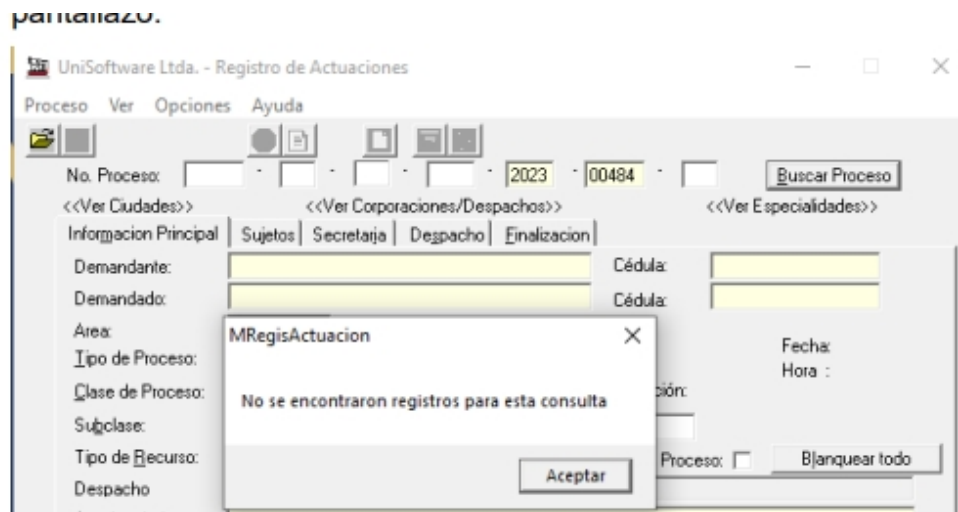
pantallazo:

UniSoftware Ltda. - Registro de Actuaciones

Proceso Ver Opciones Ayuda

No. Proceso: - - - - 2023 - 00484 - Buscar Proceso

<<Ver Ciudades>> <<Ver Corporaciones/Despachos>> <<Ver Especialidades>>

Informacion Principal | Sujetos | Secretaria | Despacho | Finalizacion

Demandante: Cédula:
Demandado: Cédula:
Area:
Tipo de Proceso: Fecha:
Hora :
Clase de Proceso: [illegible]ción:
Subclase:
Tipo de Recurso: Proceso: Blanquear todo
Despacho

MRegisActuacion

No se encontraron registros para esta consulta

Aceptar